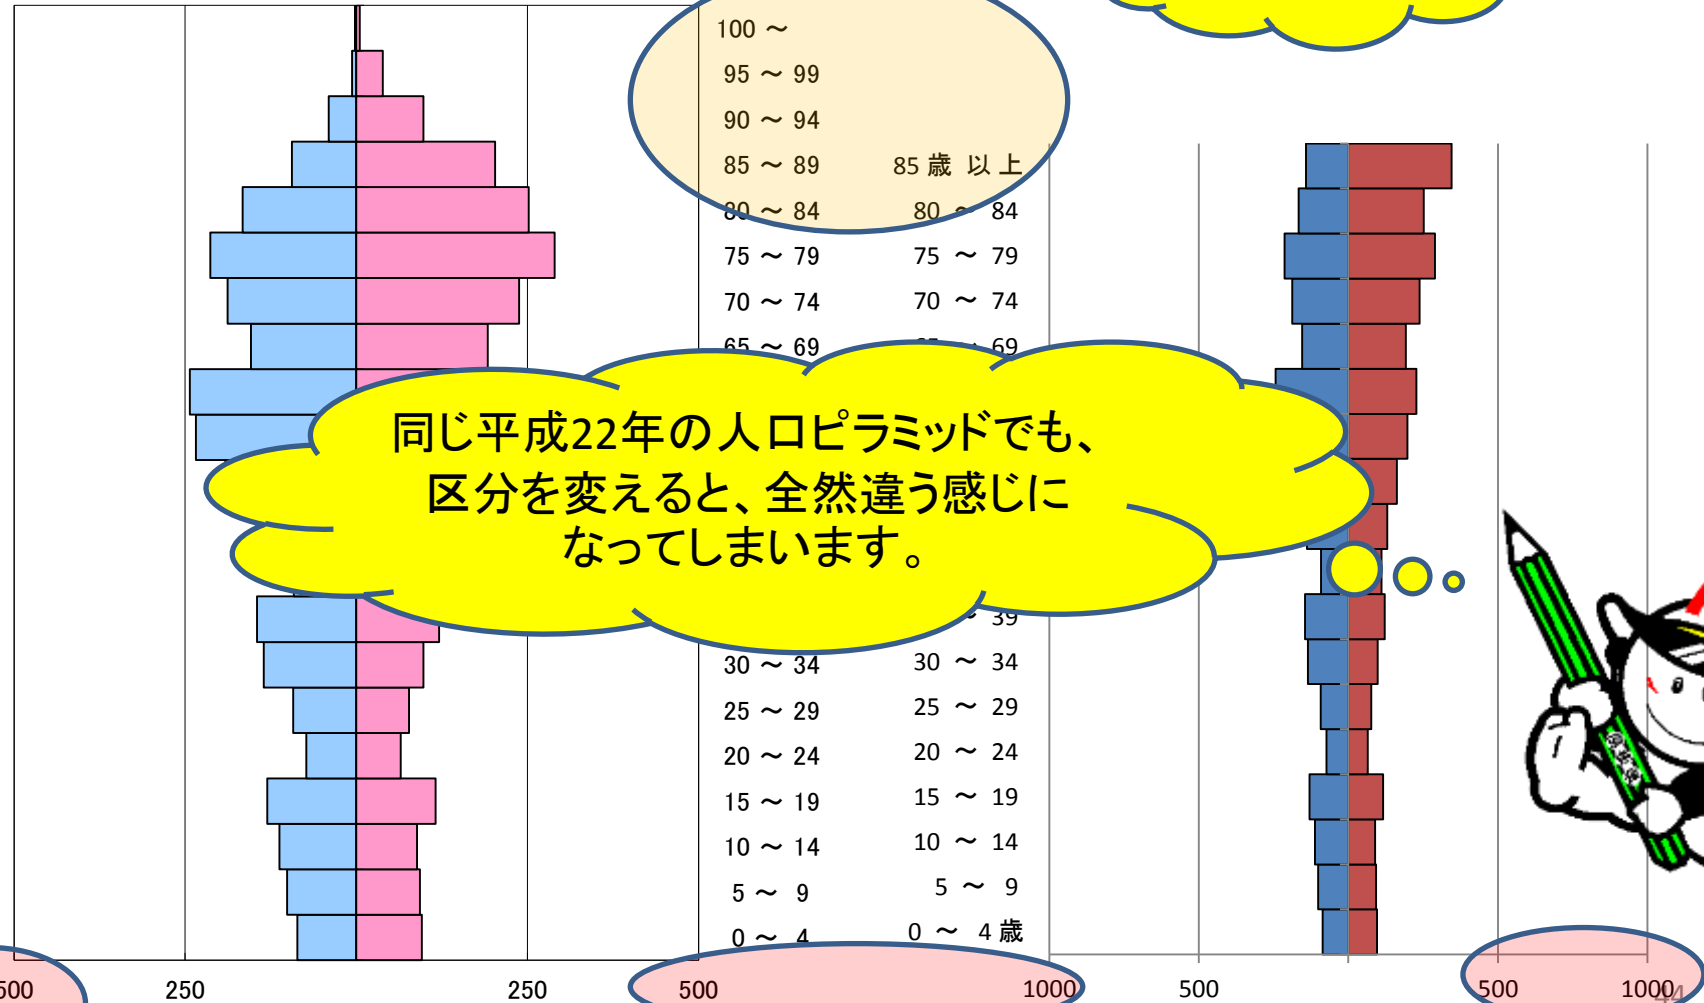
100 ～
95 ～ 99
90 ～ 94
85 ～ 89
80 ～ 84
75 ～ 79
70 ～ 74
65 ～ 69

85 歳 以 上
80 ～ 84
75 ～ 79
70 ～ 74
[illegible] ～ 69

同じ平成22年の人口ピラミッドでも、区分を変えると、全然違う感じになってしまいます。

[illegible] ～ 39
30 ～ 34
25 ～ 29
20 ～ 24
15 ～ 19
10 ～ 14
5 ～ 9
0 ～ 4

30 ～ 34
25 ～ 29
20 ～ 24
15 ～ 19
10 ～ 14
5 ～ 9
0 ～ 4 歳

500 250 250 500 1000 500 500 1000